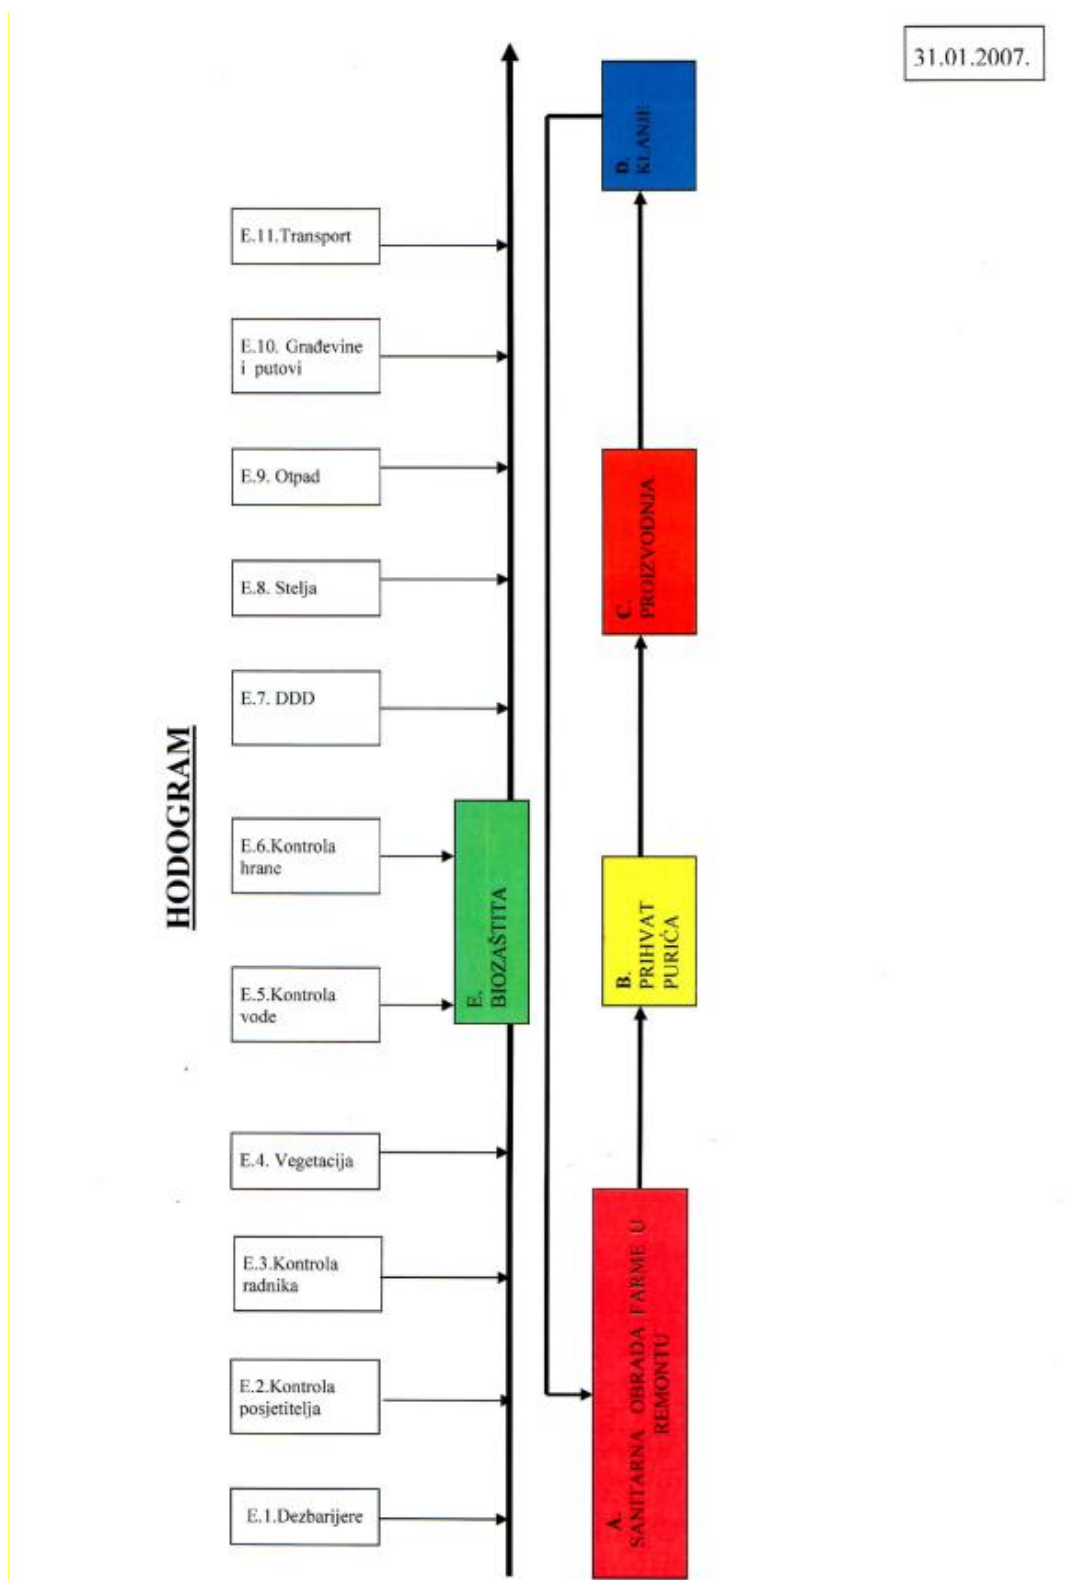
31.01.2007.

HODOGRAM

E.11.Transport

E.10. Građevine i putovi

E.9. Otpad

E.8. Stelja

E.7. DDD

E.6.Kontrola hrane

E.5.Kontrola vode

E.4. Vegetacija

E.3.Kontrola radnika

E.2.Kontrola posjetitelja

E.1.Dezbarijere

E. BIOZAŠTITA

D. KLANJE

C. PROIZVODNJA

B. PRIHVAT PURIĆA

A. SANITARNA OBRADA FARME U REMONTU